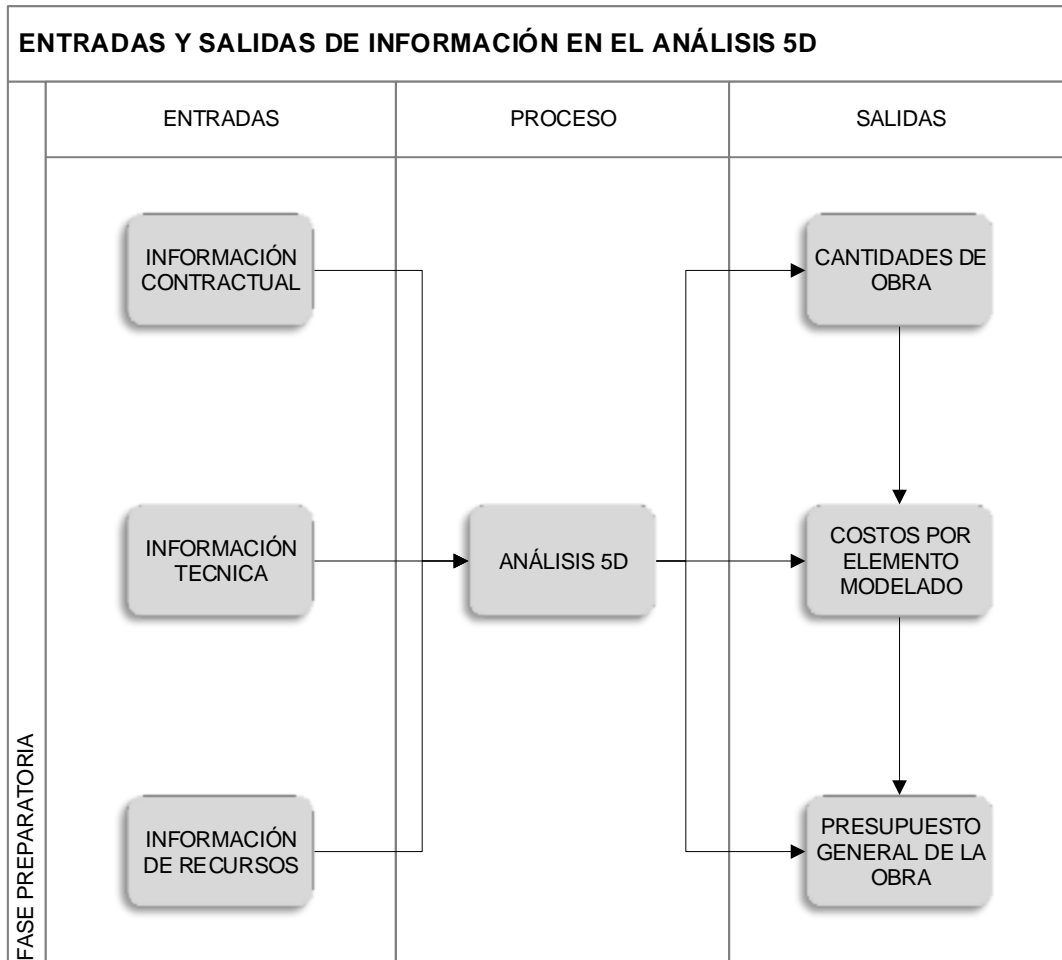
ENTRADAS Y SALIDAS DE INFORMACIÓN EN EL ANÁLISIS 5D

FASE PREPARATORIA

| ENTRADAS | PROCESO | SALIDAS |
|---|---|---|
| INFORMACIÓN CONTRACTUAL | | CANTIDADES DE OBRA |
| INFORMACIÓN TECNICA | ANÁLISIS 5D | COSTOS POR ELEMENTO MODELADO |
| INFORMACIÓN DE RECURSOS | | PRESUPUESTO GENERAL DE LA OBRA |